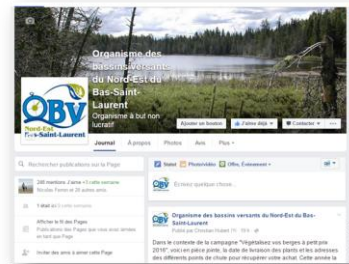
Organisme des bassins versants du Nord-Est du Bas-Saint-Laurent
Organisme à but non lucratif

OBV
Nord-Est
du Bas-Saint-Laurent

Ajouter un bouton
J'aime déjà
Contacter
...

Journal
À propos
Photos
Avis
Plus

Rechercher publications sur la Page

Statut
Photo/vidéo
Offre, Événement

Écrivez quelque chose...

Organisme des bassins versants du Nord-Est du Bas-Saint-Laurent

Dans le contexte de la campagne "Végétalisez vos berges à petit prix 2016", voici en pièce jointe, la date de livraison des plants et les adresses des différents points de chute pour récupérer votre achat. Cette année la

Afficher la fil des Pages

Inviter des amis à aimer cette Page

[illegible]